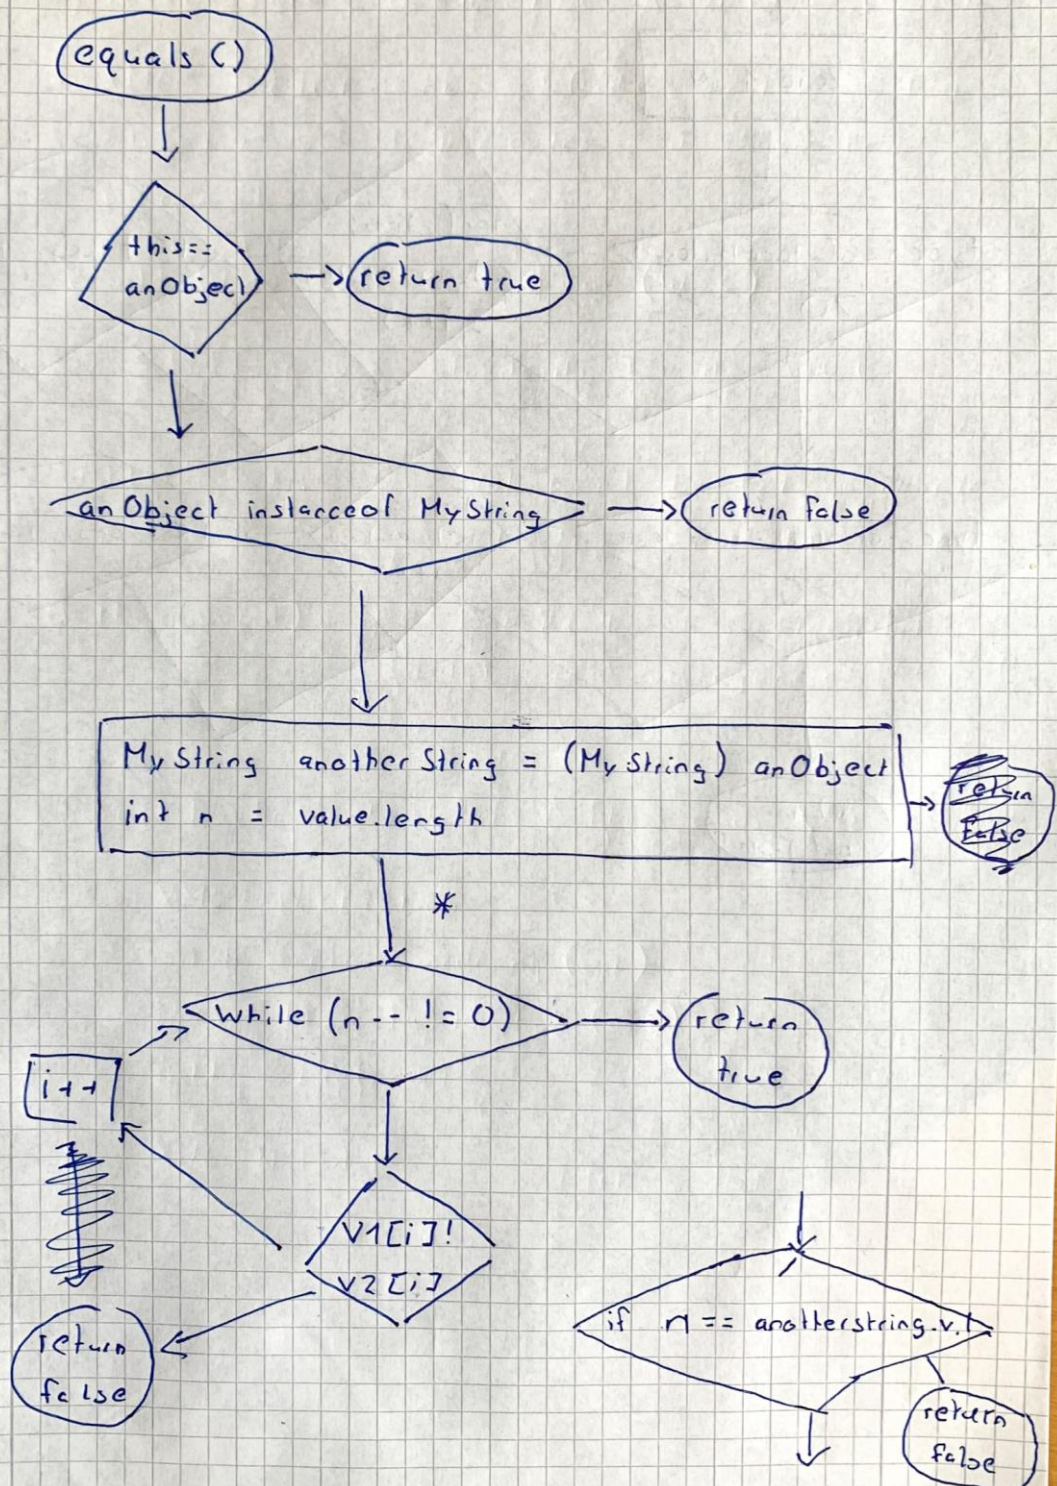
equals ()

this== anObject

return true

anObject instanceof MyString

return false

MyString anotherString = (MyString) anObject
int n = value.length

return false

*

while (n-- != 0)

return true

i++

V1[i] != V2[i]

return false

if n == anotherstring.v.l

return false